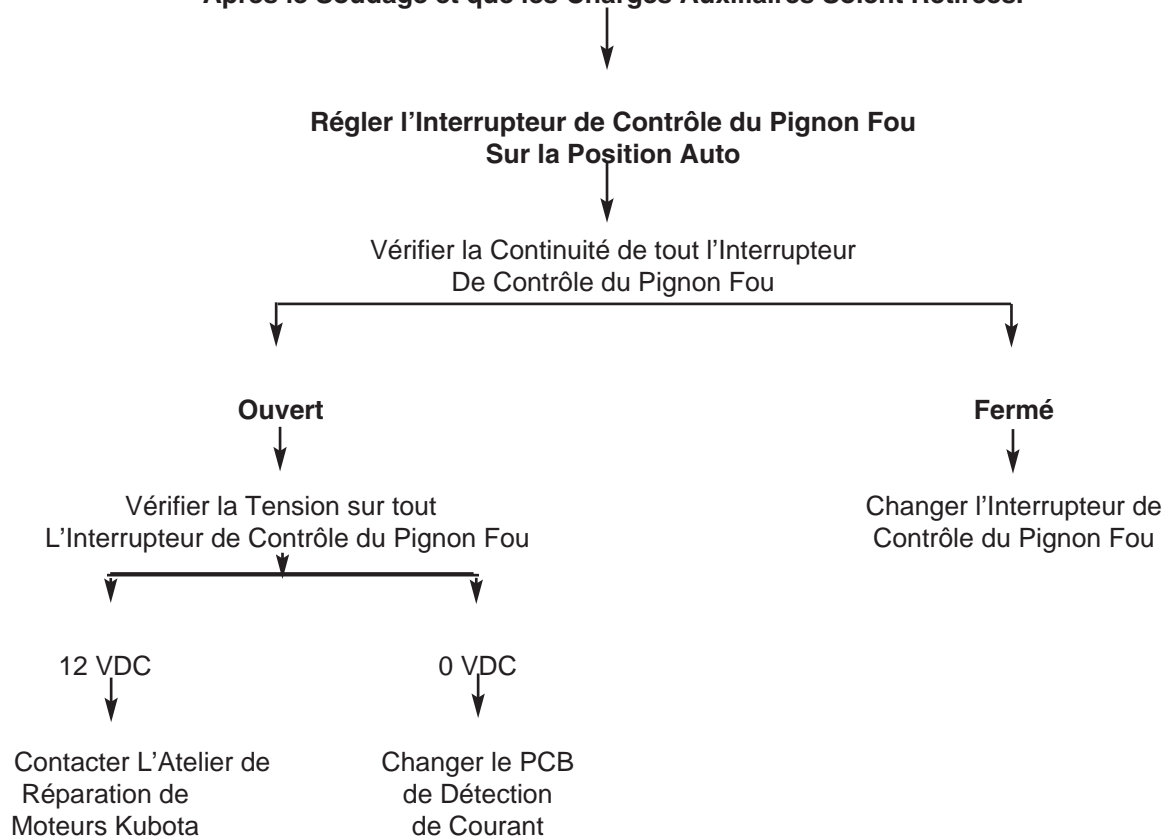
Après le Soudage et que les Charges Auxiliaires Soient Retirées.

Régler l'Interrupteur de Contrôle du Pignon Fou Sur la Position Auto

Vérifier la Continuité de tout l'Interrupteur De Contrôle du Pignon Fou

Ouvert

Fermé

Vérifier la Tension sur tout L'Interrupteur de Contrôle du Pignon Fou

Changer l'Interrupteur de Contrôle du Pignon Fou

12 VDC

0 VDC

Contacter L'Atelier de Réparation de Moteurs Kubota

Changer le PCB de Détection de Courant